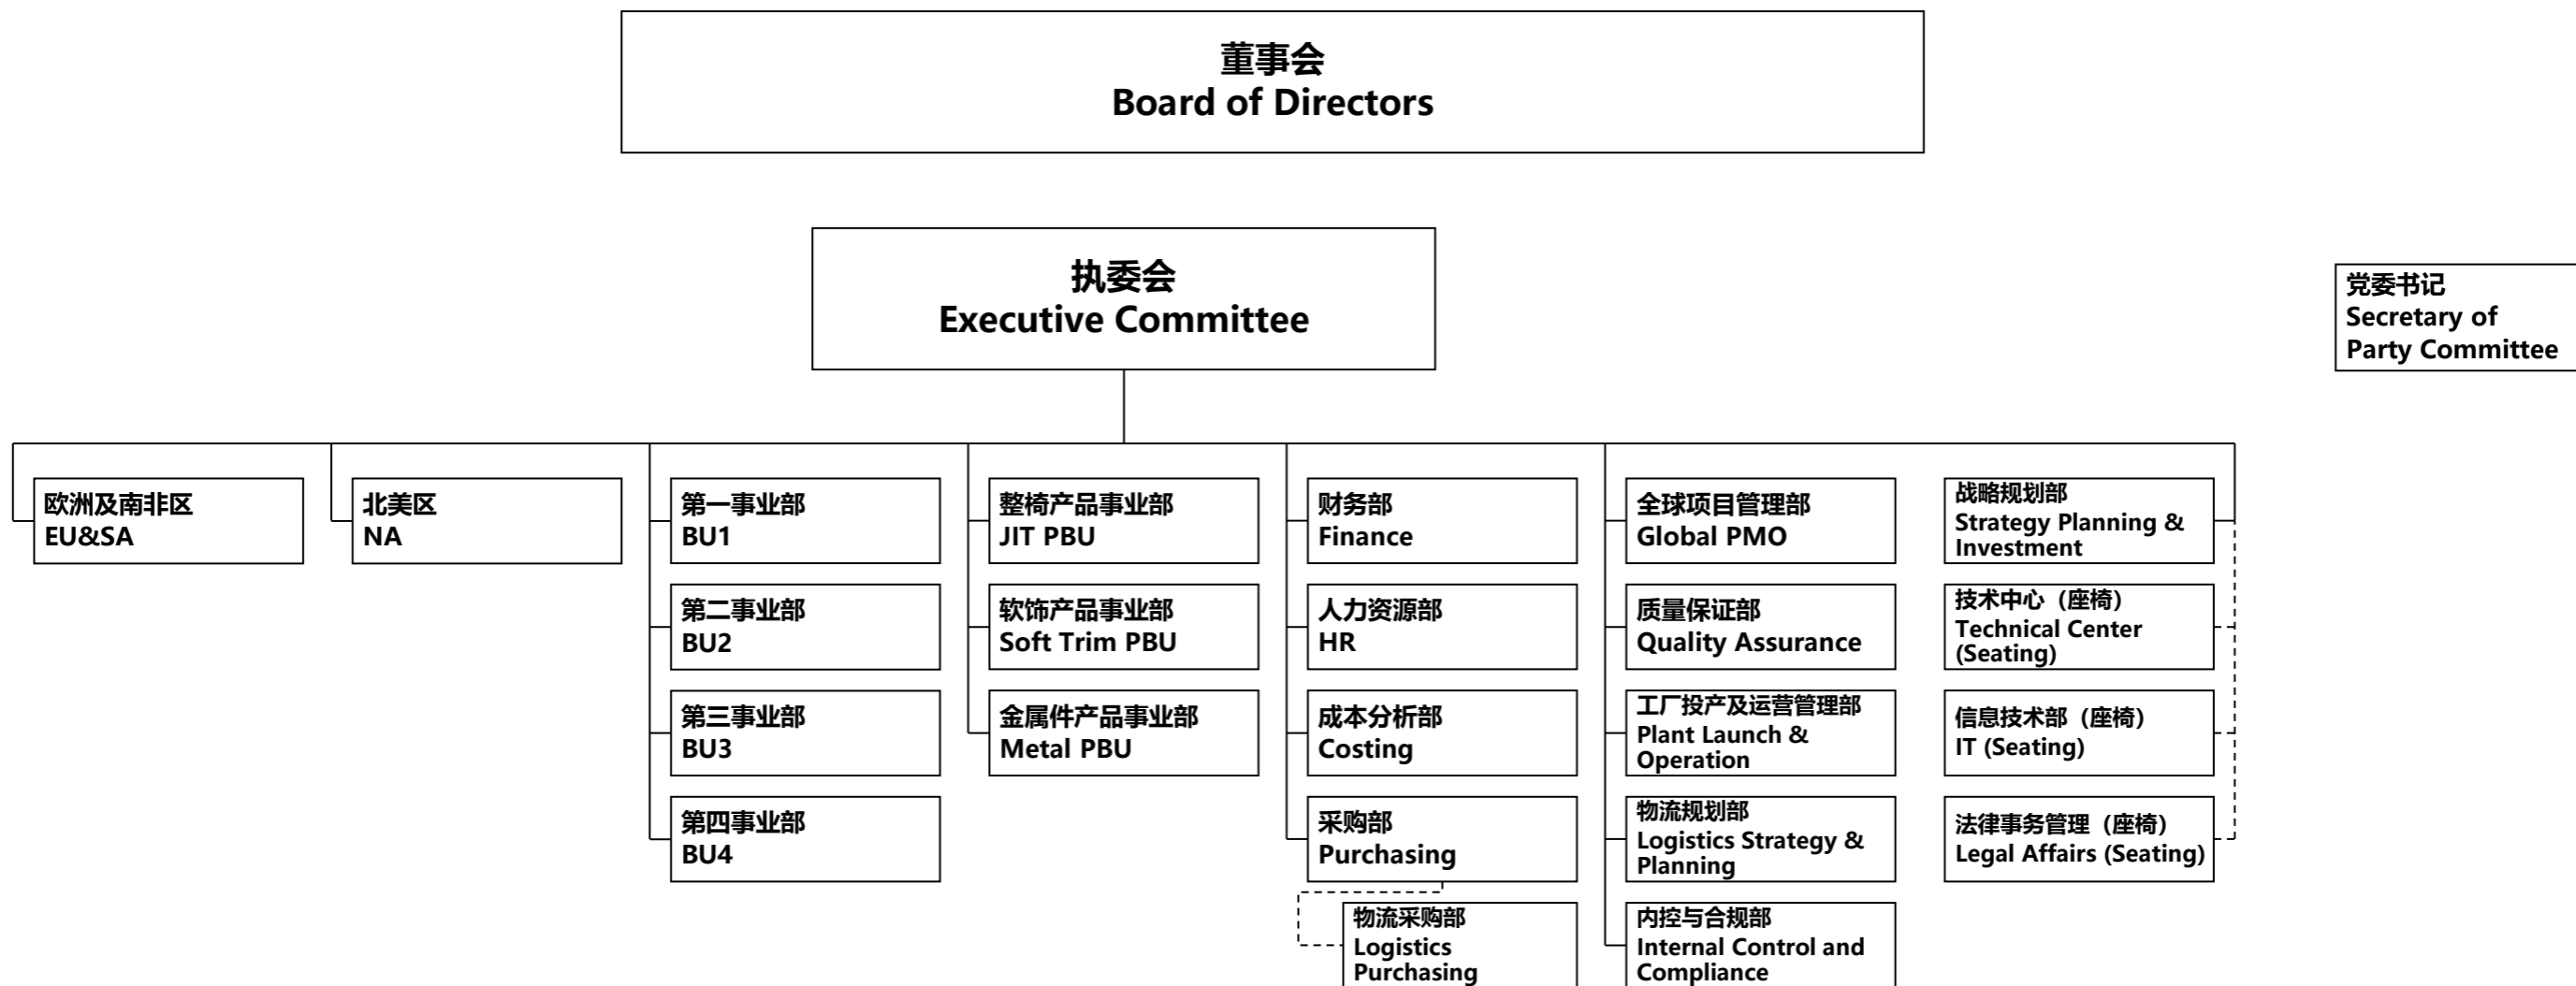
董事会
Board of Directors

执委会
Executive Committee

党委书记
Secretary of Party Committee

欧洲及南非区
EU&SA

北美区
NA

第一事业部
BU1

第二事业部
BU2

第三事业部
BU3

第四事业部
BU4

整椅产品事业部
JIT PBU

软饰产品事业部
Soft Trim PBU

金属件产品事业部
Metal PBU

财务部
Finance

人力资源部
HR

成本分析部
Costing

采购部
Purchasing

物流采购部
Logistics Purchasing

全球项目管理部
Global PMO

质量保证部
Quality Assurance

工厂投产及运营管理部
Plant Launch & Operation

物流规划部
Logistics Strategy & Planning

内控与合规部
Internal Control and Compliance

战略规划部
Strategy Planning & Investment

技术中心（座椅）
Technical Center (Seating)

信息技术部（座椅）
IT (Seating)

法律事务管理（座椅）
Legal Affairs (Seating)